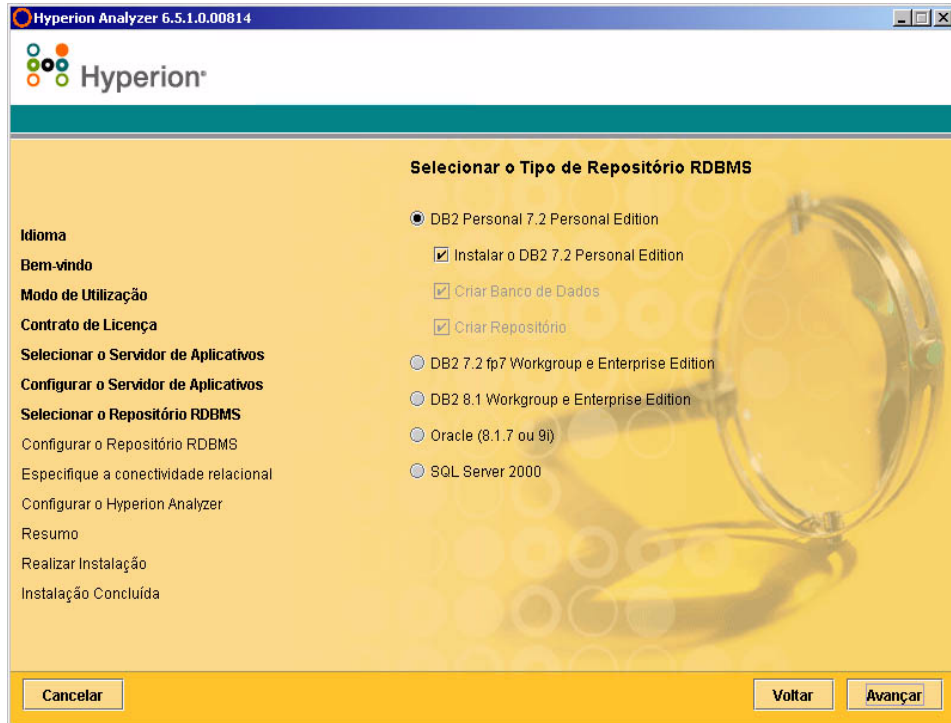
Hyperion Analyzer 6.5.1.0.00814

Hyperion

Selecionar o Tipo de Repositório RDBMS

Idioma
Bem-vindo
Modo de Utilização
Contrato de Licença
Selecionar o Servidor de Aplicativos
Configurar o Servidor de Aplicativos
Selecionar o Repositório RDBMS
Configurar o Repositório RDBMS
Especifique a conectividade relacional
Configurar o Hyperion Analyzer
Resumo
Realizar Instalação
Instalação Concluída

DB2 Personal 7.2 Personal Edition
Instalar o DB2 7.2 Personal Edition
Criar Banco de Dados
Criar Repositório
DB2 7.2 fp7 Workgroup e Enterprise Edition
DB2 8.1 Workgroup e Enterprise Edition
Oracle (8.1.7 ou 9i)
SQL Server 2000

Cancelar
Voltar
Avançar